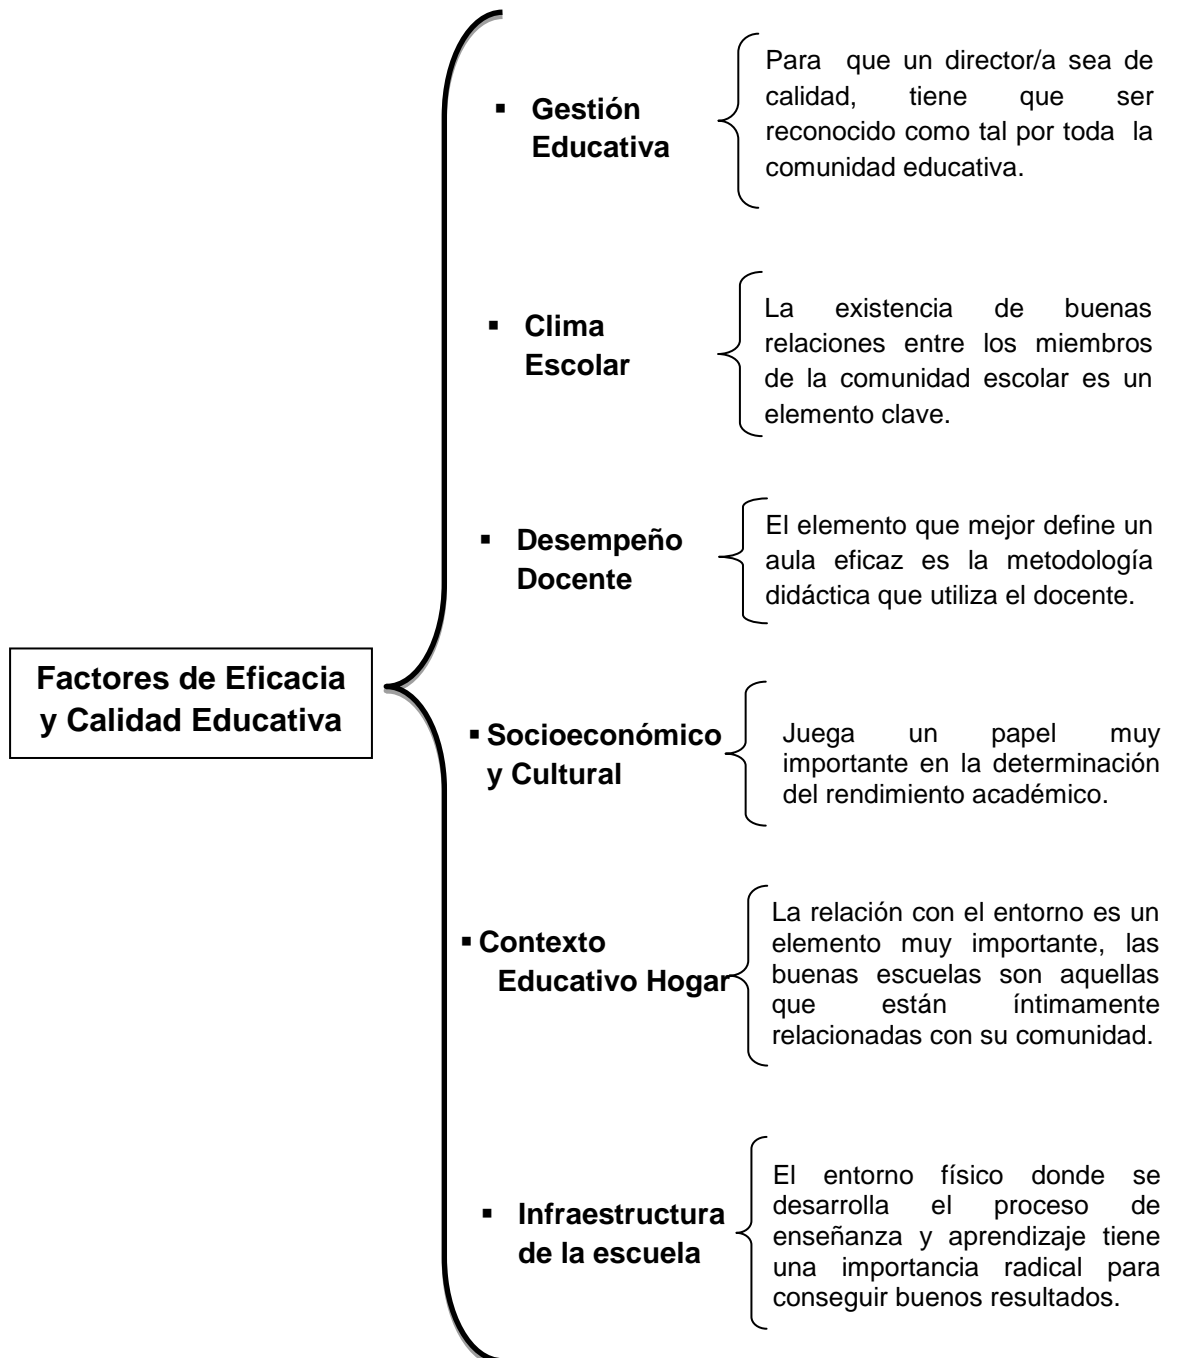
Factores de Eficacia y Calidad Educativa

▪ Gestión Educativa

Para que un director/a sea de calidad, tiene que ser reconocido como tal por toda la comunidad educativa.

▪ Clima Escolar

La existencia de buenas relaciones entre los miembros de la comunidad escolar es un elemento clave.

▪ Desempeño Docente

El elemento que mejor define un aula eficaz es la metodología didáctica que utiliza el docente.

▪ Socioeconómico y Cultural

Juega un papel muy importante en la determinación del rendimiento académico.

▪ Contexto Educativo Hogar

La relación con el entorno es un elemento muy importante, las buenas escuelas son aquellas que están íntimamente relacionadas con su comunidad.

▪ Infraestructura de la escuela

El entorno físico donde se desarrolla el proceso de enseñanza y aprendizaje tiene una importancia radical para conseguir buenos resultados.